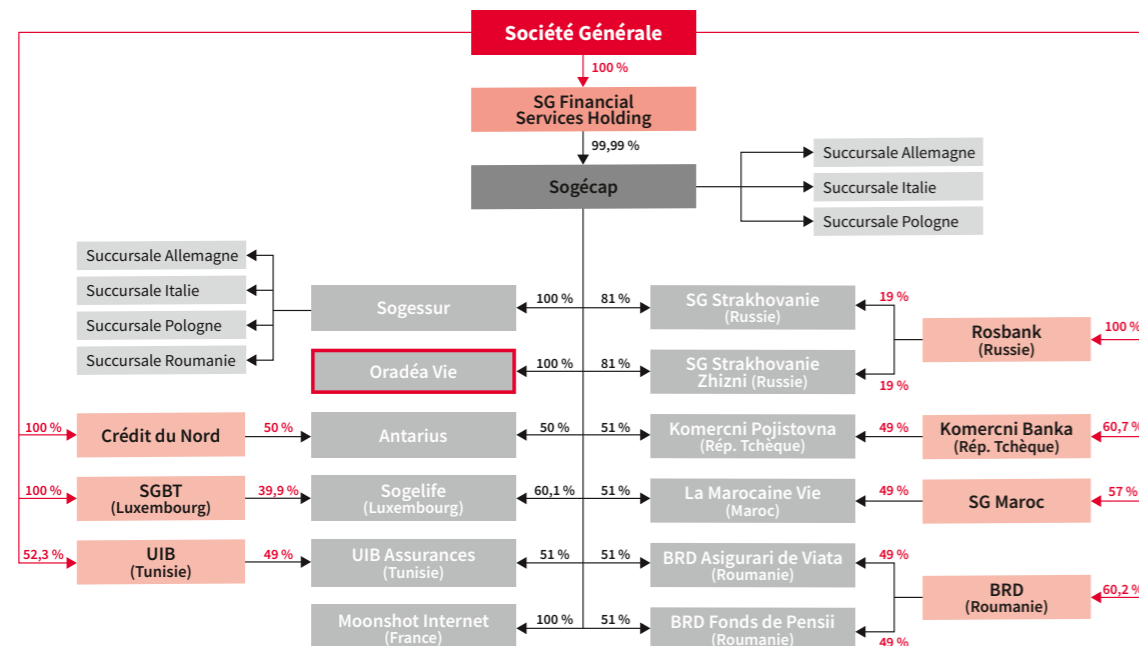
Société Générale

100 %

SG Financial Services Holding

99,99 %

Sogécap

Succursale Allemagne
Succursale Italie
Succursale Pologne

Succursale Allemagne
Succursale Italie
Succursale Pologne
Succursale Roumanie

Sogessur 100 % | 81 % SG Strakhovanie (Russie) 19 %

Oradéa Vie 100 % | 81 % SG Strakhovanie Zhizni (Russie) 19 %

Rosbank (Russie) 100 %

100 % Crédit du Nord 50 % Antarius 50 % | 51 % Komercni Pojistovna (Rép. Tchèque) 49 % Komercni Banka (Rép. Tchèque) 60,7 %

100 % SGBT (Luxembourg) 39,9 % Sogelife (Luxembourg) 60,1 % | 51 % La Marocaine Vie (Maroc) 49 % SG Maroc 57 %

52,3 % UIB (Tunisie) 49 % UIB Assurances (Tunisie) 51 % | 51 % BRD Asigurari de Viata (Roumanie) 49 %

BRD (Roumanie) 60,2 %

Moonshot Internet (France) 100 % | 51 % BRD Fonds de Pensii (Roumanie) 49 %